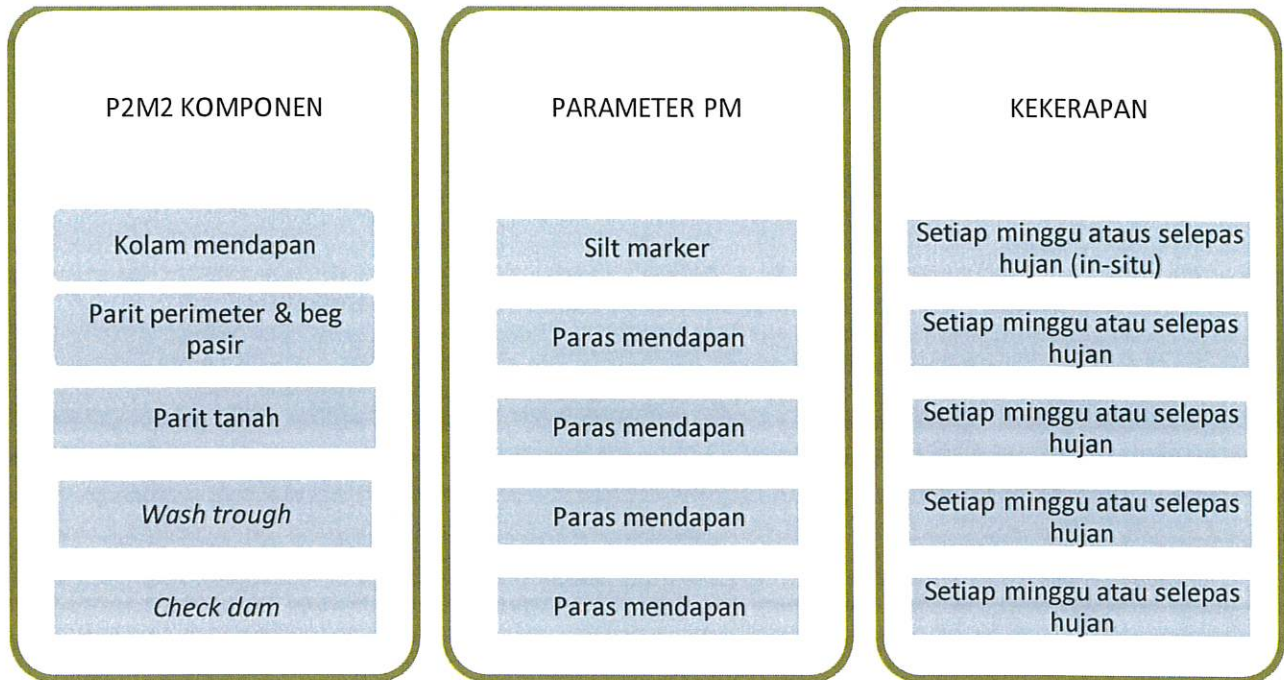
P2M2 KOMPONEN

Kolam mendapan

Parit perimeter & beg pasir

Parit tanah

Wash trough

Check dam

PARAMETER PM

Silt marker

Paras mendapan

Paras mendapan

Paras mendapan

Paras mendapan

KEKERAPAN

Setiap minggu ataus selepas hujan (in-situ)

Setiap minggu atau selepas hujan

Setiap minggu atau selepas hujan

Setiap minggu atau selepas hujan

Setiap minggu atau selepas hujan